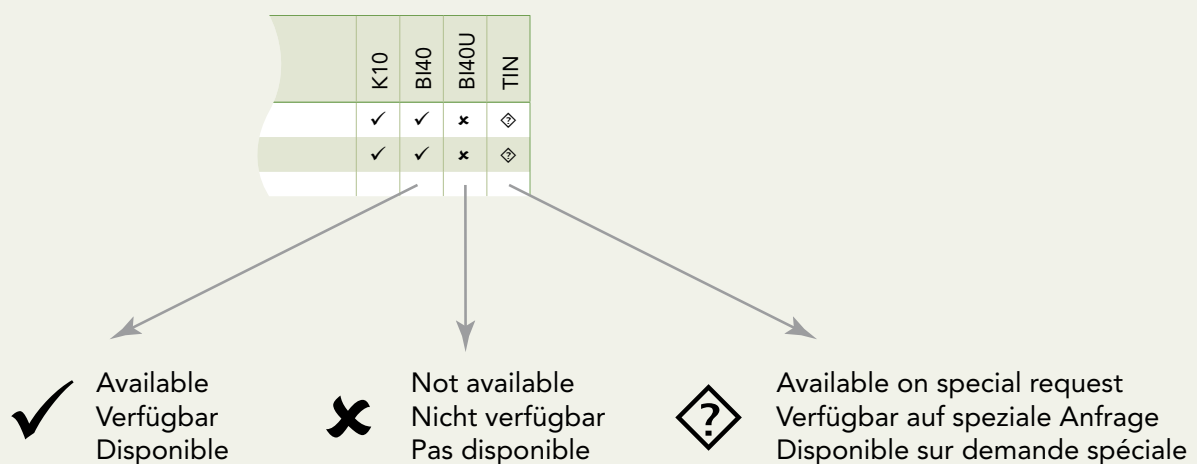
| K10 | BI40 | BI40U | TIN |
|---|---|---|---|
| ✓ | ✓ | × | ? |
| ✓ | ✓ | × | ? |

✓ Available
Verfügbar
Disponible

× Not available
Nicht verfügbar
Pas disponible

? Available on special request
Verfügbar auf speziale Anfrage
Disponible sur demande spéciale